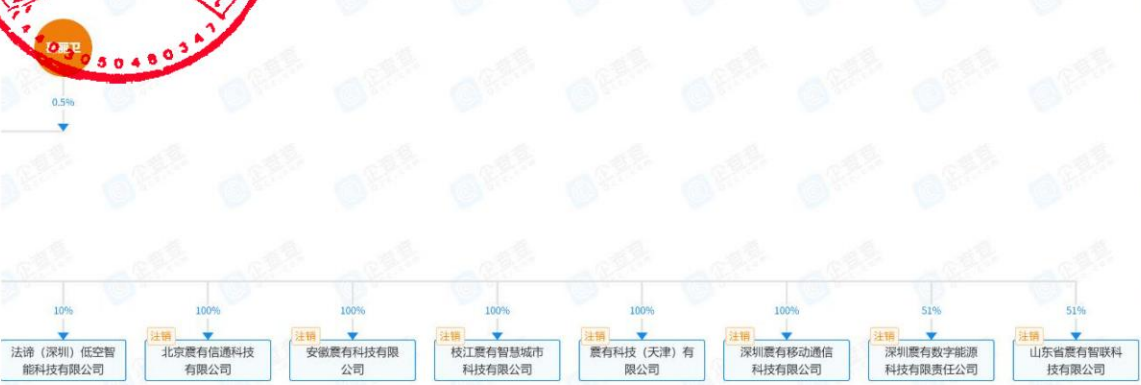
4105048034

夏卫

0.5%

10%

100%

100%

100%

100%

100%

51%

51%

法谛（深圳）低空智能科技有限公司

注销 北京震有信通科技有限公司

注销 安徽震有科技有限公司

注销 枝江震有智慧城市科技有限公司

注销 震有科技（天津）有限公司

注销 深圳震有移动通信科技有限公司

注销 深圳震有数字能源科技有限责任公司

注销 山东省震有智联科技有限公司